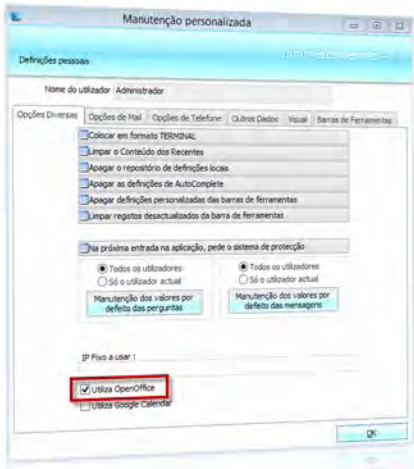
Manutenção personalizada

Definições pessoais

Nome do utilizador Administrador

Opções Diversas | Opções de Mail | Opções de Telefone | Outros Dados | Visual | Barras de Ferramentas

Colocar em formato TERMINAL
Limpar o Conteúdo dos Recentes
Apagar o repositório de definições locais
Apagar as definições de AutoComplete
Apagar definições personalizadas das barras de ferramentas
Limpar registos desactualizados da barra de ferramentas

Na próxima entrada na aplicação, pede o sistema de protecção

Todos os utilizadores
Só o utilizador actual
Manutenção dos valores por defeito das perguntas

Todos os utilizadores
Só o utilizador actual
Manutenção dos valores por defeito das mensagens

IP Fixo a usar :

Utiliza OpenOffice
Utiliza Google Calendar

OK